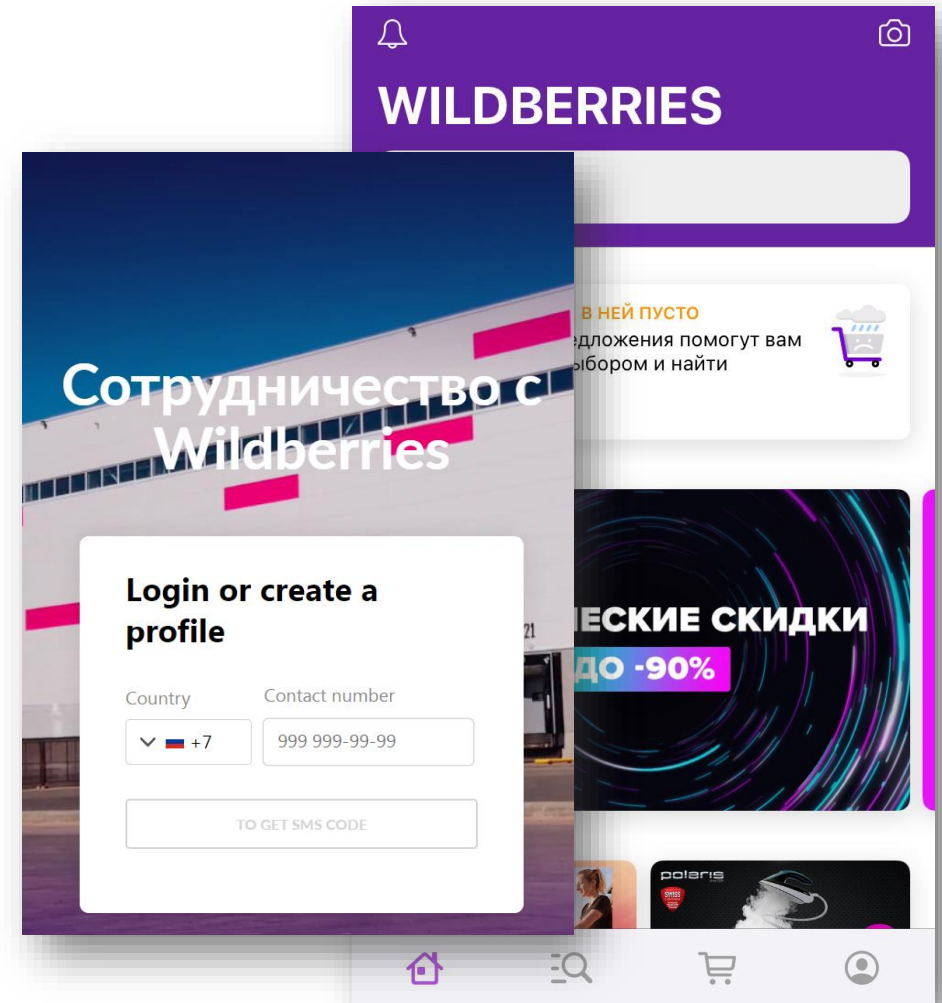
WILDBERRIES

В НЕЙ ПУСТО
едложения помогут вам
ыбором и найти

ЕСКИЕ СКИДКИ
ДО -90%

polaris

Сотрудничество с Wildberries

Login or create a profile

Country

Contact number

+7

999 999-99-99

TO GET SMS CODE